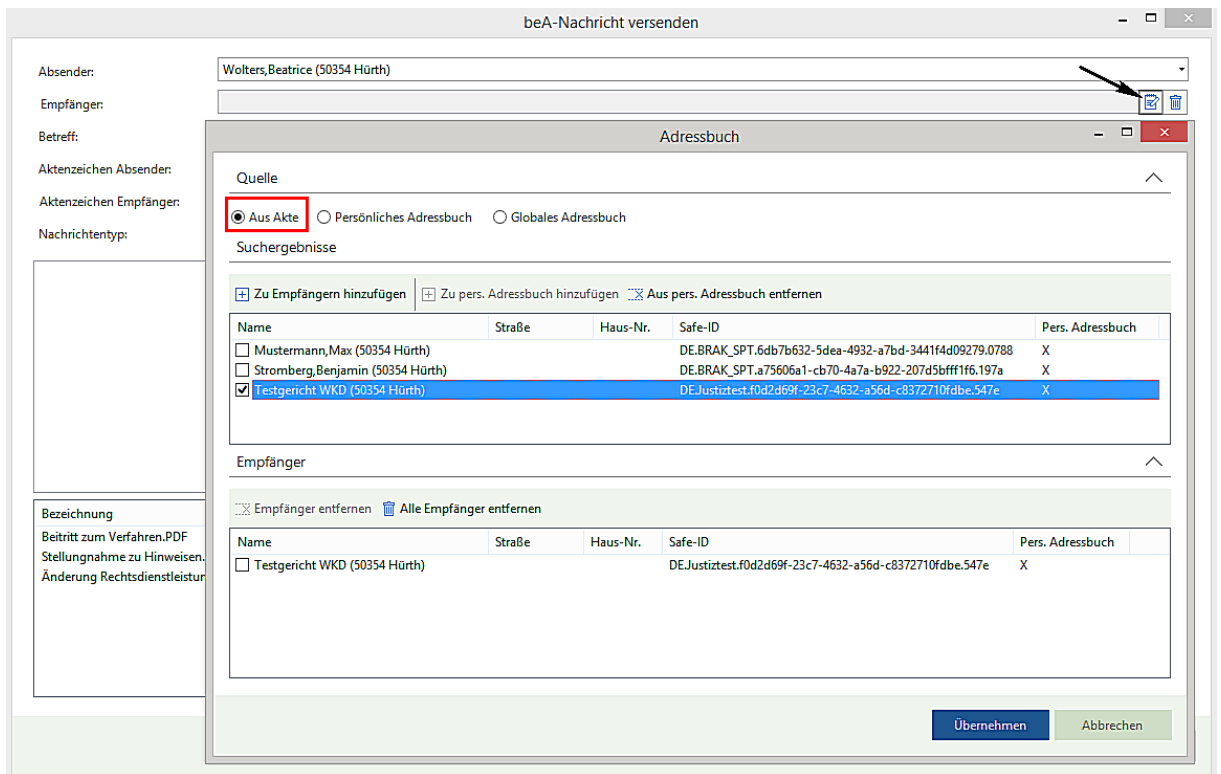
beA-Nachricht versenden

Absender: Wolters,Beatrice (50354 Hürth)
Empfänger:
Betreff:
Aktenzeichen Absender:
Aktenzeichen Empfänger:
Nachrichtentyp:

Bezeichnung
Beitritt zum Verfahren.PDF
Stellungnahme zu Hinweisen.
Änderung Rechtsdienstleistur

Adressbuch

Quelle

Aus Akte
Persönliches Adressbuch
Globales Adressbuch

Suchergebnisse

Zu Empfängern hinzufügen
Zu pers. Adressbuch hinzufügen
Aus pers. Adressbuch entfernen

| Name | Straße | Haus-Nr. | Safe-ID | Pers. Adressbuch |
|---|---|---|---|---|
| Mustermann,Max (50354 Hürth) | | | DE.BRAK_SPT.6db7b632-5dea-4932-a7bd-3441f4d09279.0788 | X |
| Stromberg,Benjamin (50354 Hürth) | | | DE.BRAK_SPT.a75606a1-cb70-4a7a-b922-207d5bfff1f6.197a | X |
| Testgericht WKD (50354 Hürth) | | | DE.Justiztest.f0d2d69f-23c7-4632-a56d-c8372710fdbe.547e | X |

Empfänger

Empfänger entfernen
Alle Empfänger entfernen

| Name | Straße | Haus-Nr. | Safe-ID | Pers. Adressbuch |
|---|---|---|---|---|
| Testgericht WKD (50354 Hürth) | | | DE.Justiztest.f0d2d69f-23c7-4632-a56d-c8372710fdbe.547e | X |

Übernehmen
Abbrechen